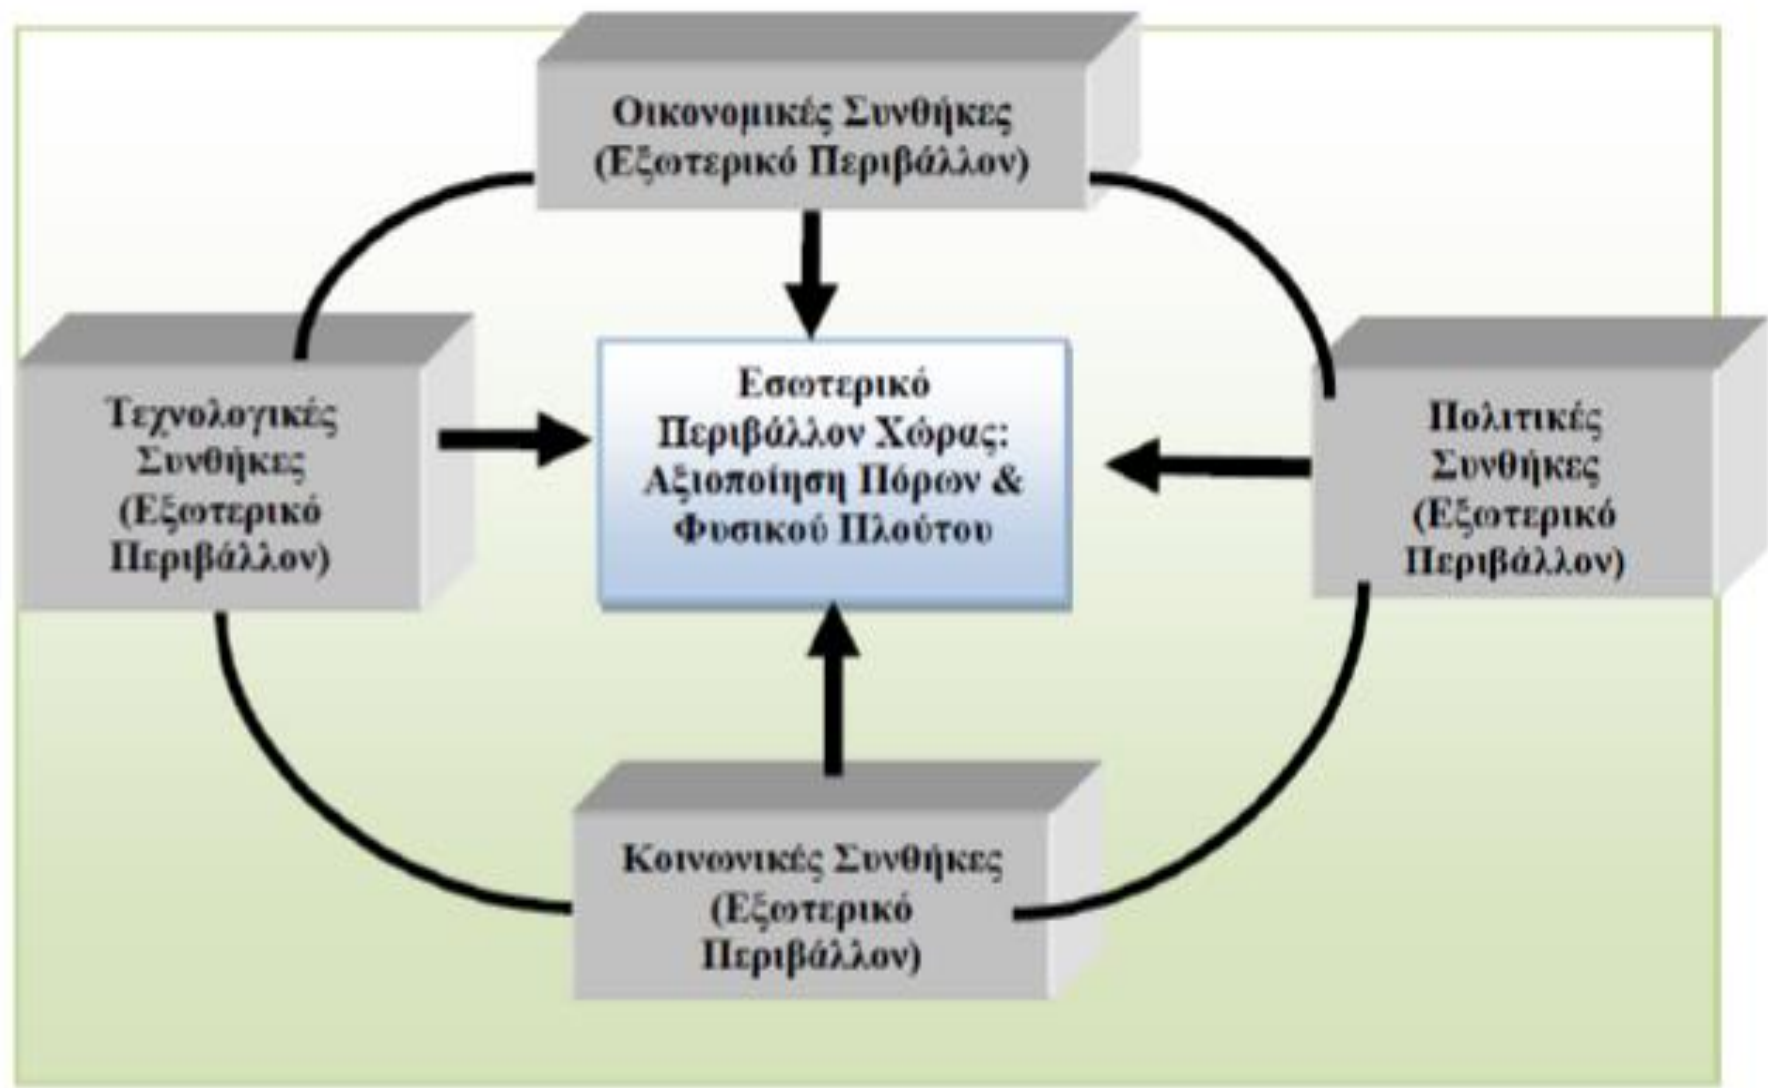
Οικονομικές Συνθήκες
(Εξωτερικό Περιβάλλον)

Τεχνολογικές Συνθήκες (Εξωτερικό Περιβάλλον)

Εσωτερικό Περιβάλλον Χώρας: Αξιοποίηση Πόρων & Φυσικού Πλούτου

Πολιτικές Συνθήκες (Εξωτερικό Περιβάλλον)

Κοινωνικές Συνθήκες
(Εξωτερικό Περιβάλλον)